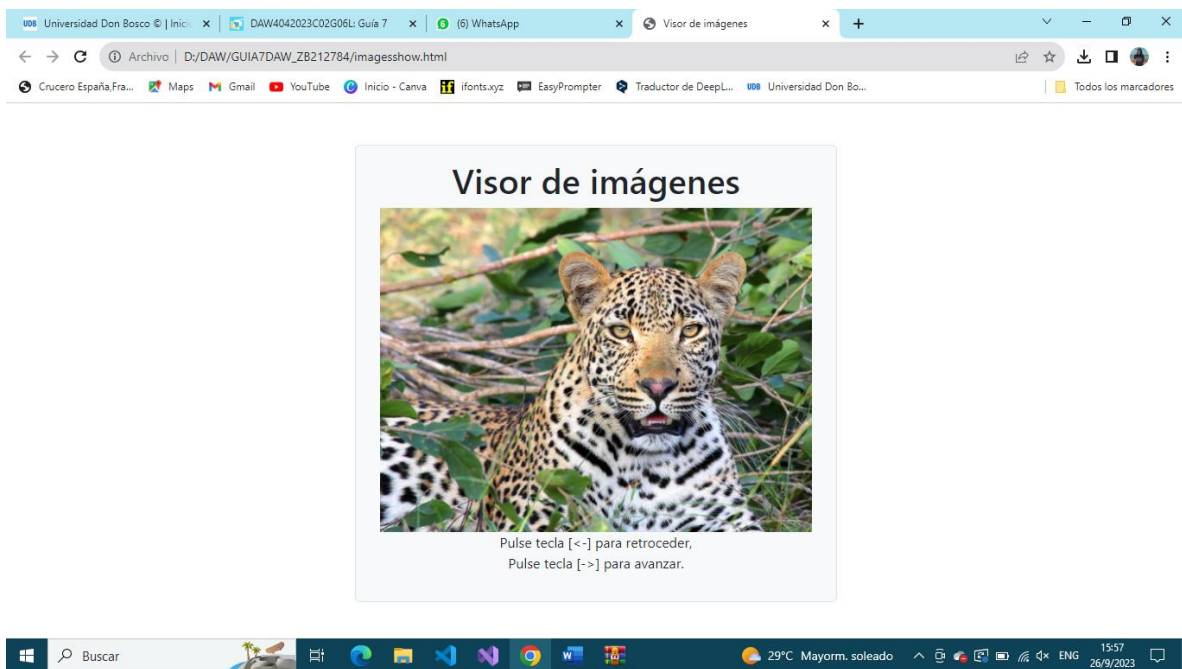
UDB Universidad Don Bosco © | Inic ×
DAW4042023C02G06L: Guía 7 ×
(6) WhatsApp ×
Visor de imágenes ×
+

Archivo | D:/DAW/GUIA7DAW_ZB212784/imagesshow.html

Crucero España,Fra... Maps Gmail YouTube Inicio - Canva ifonts.xyz EasyPrompter Traductor de DeepL... UDB Universidad Don Bo... Todos los marcadores

Visor de imágenes

Pulse tecla [<-] para retroceder,
Pulse tecla [->] para avanzar.

Buscar
29°C Mayorm. soleado ENG 15:57 26/9/2023